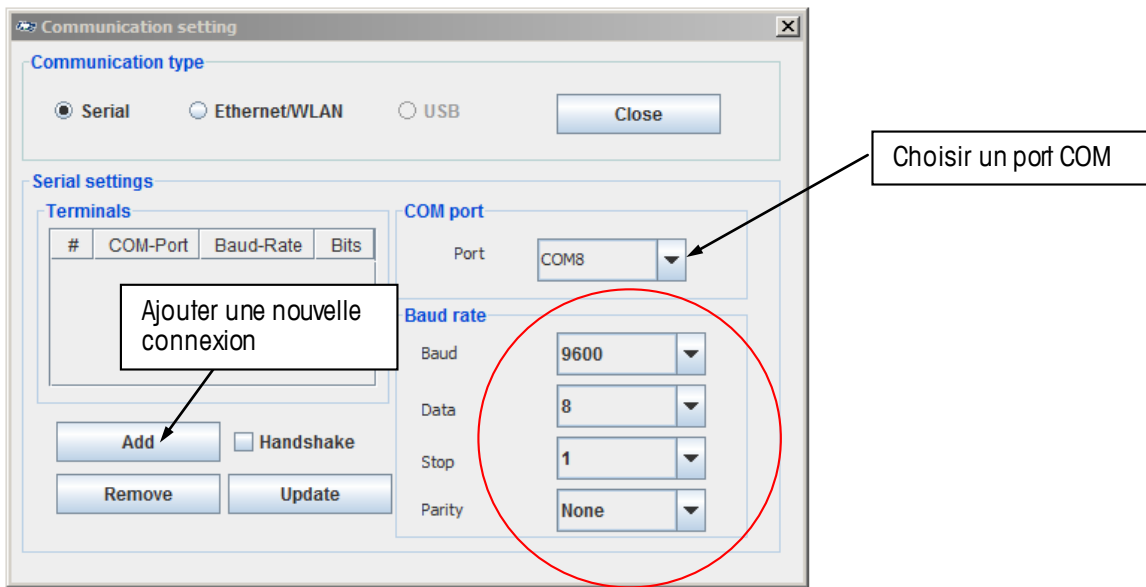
Communication setting

Communication type

Serial

Ethernet/WLAN

USB

Close

Choisir un port COM

Serial settings

Terminals

| # | COM-Port | Baud-Rate | Bits |
|---|---|---|---|

COM port

Port COM8

Ajouter une nouvelle connexion

Baud rate

Baud 9600

Data 8

Stop 1

Parity None

Add

Handshake

Remove

Update